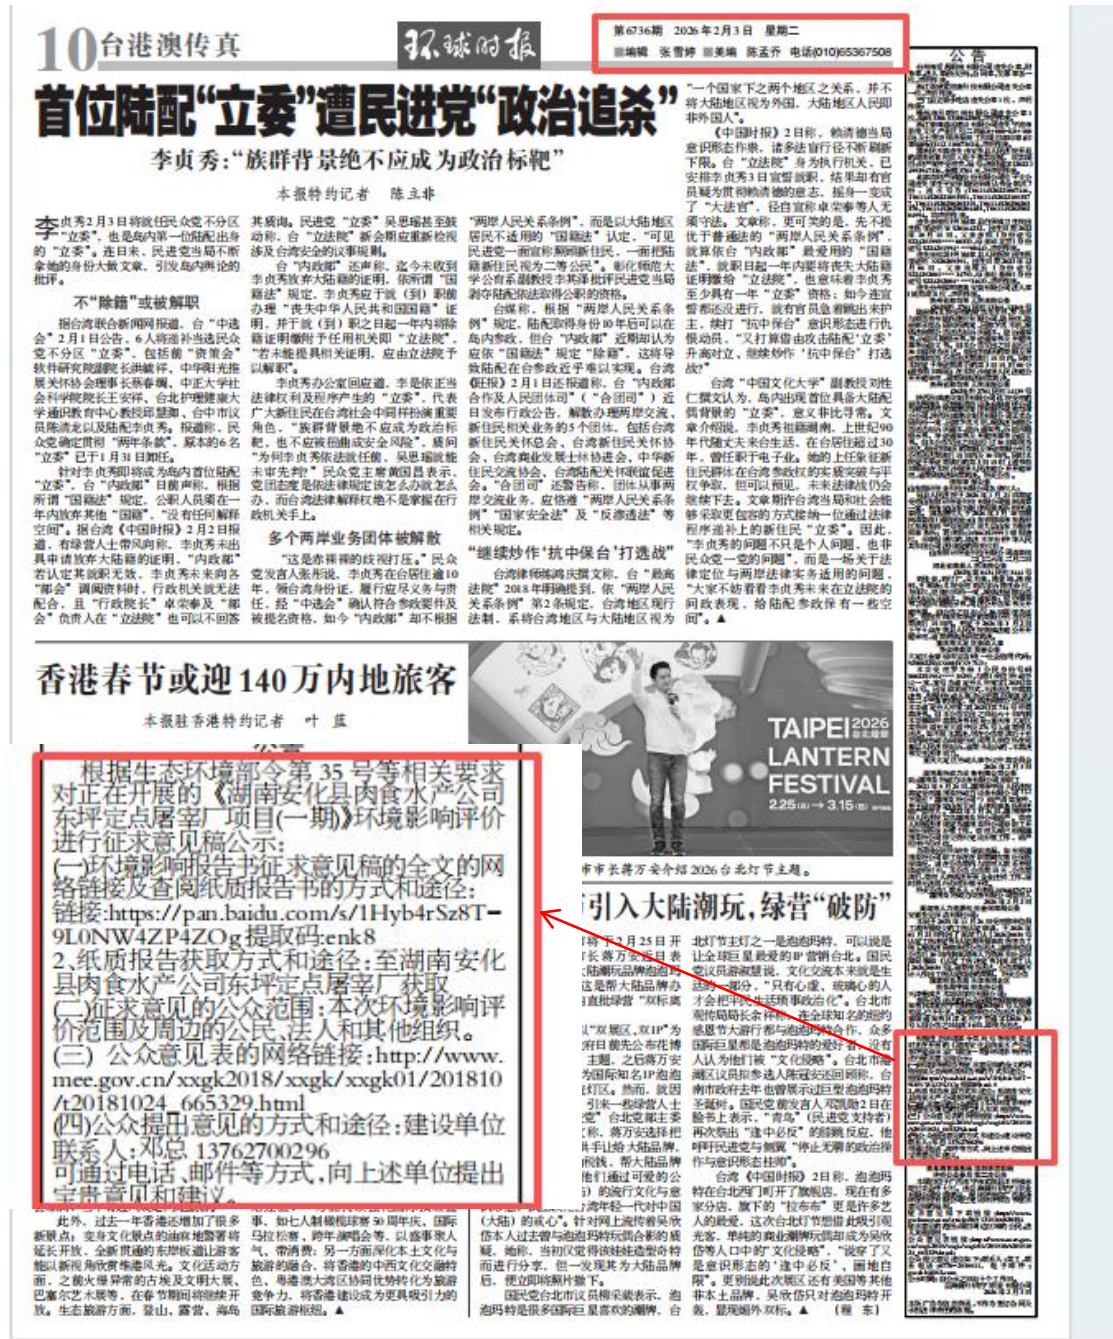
10 台港澳传真 环球时报

第6736期 2026年2月3日 星期二
编辑 张雪婷 美编 陈孟乔 电话(010)65367508

首位陆配"立委"遭民进党"政治追杀"

李贞秀:"族群背景绝不应成为政治标靶"

本报特约记者 陈立非

李贞秀2月3日将就任民众党不分区"立委"。也是岛内第一位陆配出身的"立委"。连日来，民进党当局不断拿她的身份大做文章，引发岛内舆论的批评。

不"除籍"或被解职

"一个国家下之两个地区之关系，并不将大陆地区视为外国，大陆地区人民即非外国人"。

香港春节或迎140万内地旅客

本报驻香港特约记者 叶蓝

TAIPEI 2026 LANTERN FESTIVAL 2.25 — 3.15

引入大陆潮玩，绿营"破防"

根据生态环境部令第35号等相关要求对正在开展的《湖南安化县肉食水产公司东坪定点屠宰厂项目(一期)》环境影响评价进行征求意见稿公示:
(一)环境影响报告书征求意见稿的全文的网络链接及查阅纸质报告书的方式和途径:
链接:https://pan.baidu.com/s/1Hyb4rSz8T-9L0NW4ZP4ZOg提取码:enk8
2、纸质报告获取方式和途径:至湖南安化县肉食水产公司东坪定点屠宰厂获取
(二)征求意见的公众范围:本次环境影响评价范围及周边的公民、法人和其他组织。
(三) 公众意见表的网络链接:http://www.mee.gov.cn/xxgk2018/xxgk/xxgk01/201810/t20181024_665329.html
(四)公众提出意见的方式和途径:建设单位联系人:邓总 13762700296
可通过电话、邮件等方式，向上述单位提出宝贵意见和建议。

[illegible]